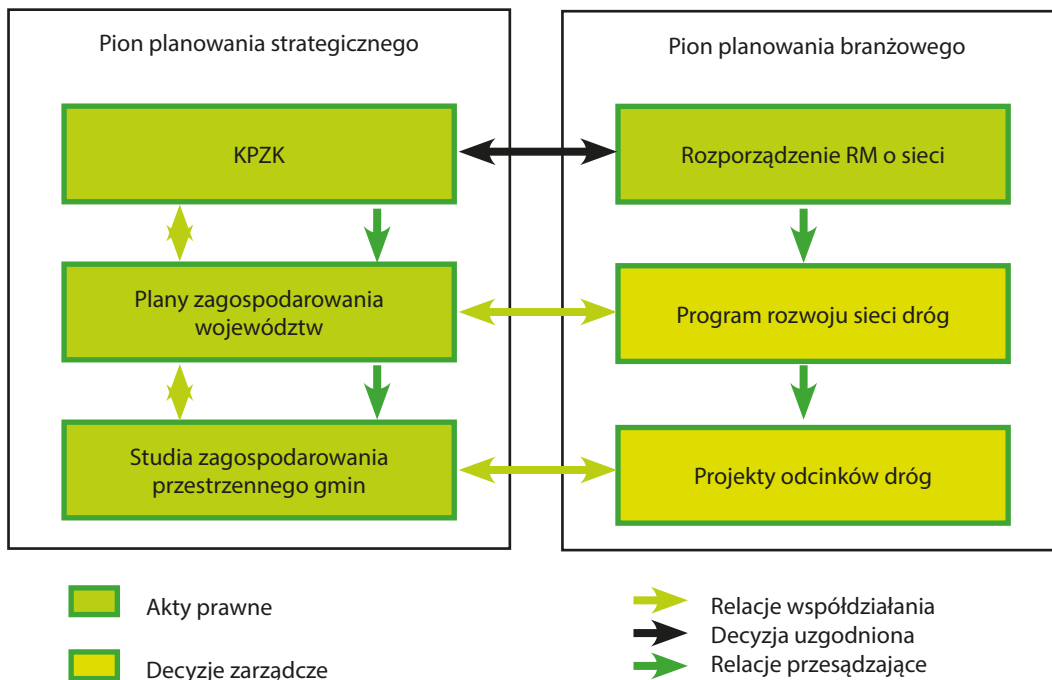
Pion planowania strategicznego

KPZK

Plany zagospodarowania województw

Studia zagospodarowania przestrzennego gmin

Pion planowania branżowego

Rozporządzenie RM o sieci

Program rozwoju sieci dróg

Projekty odcinków dróg

Akty prawne

Decyzje zarządcze

Relacje współdziałania
Decyzja uzgodniona
Relacje przesądzające